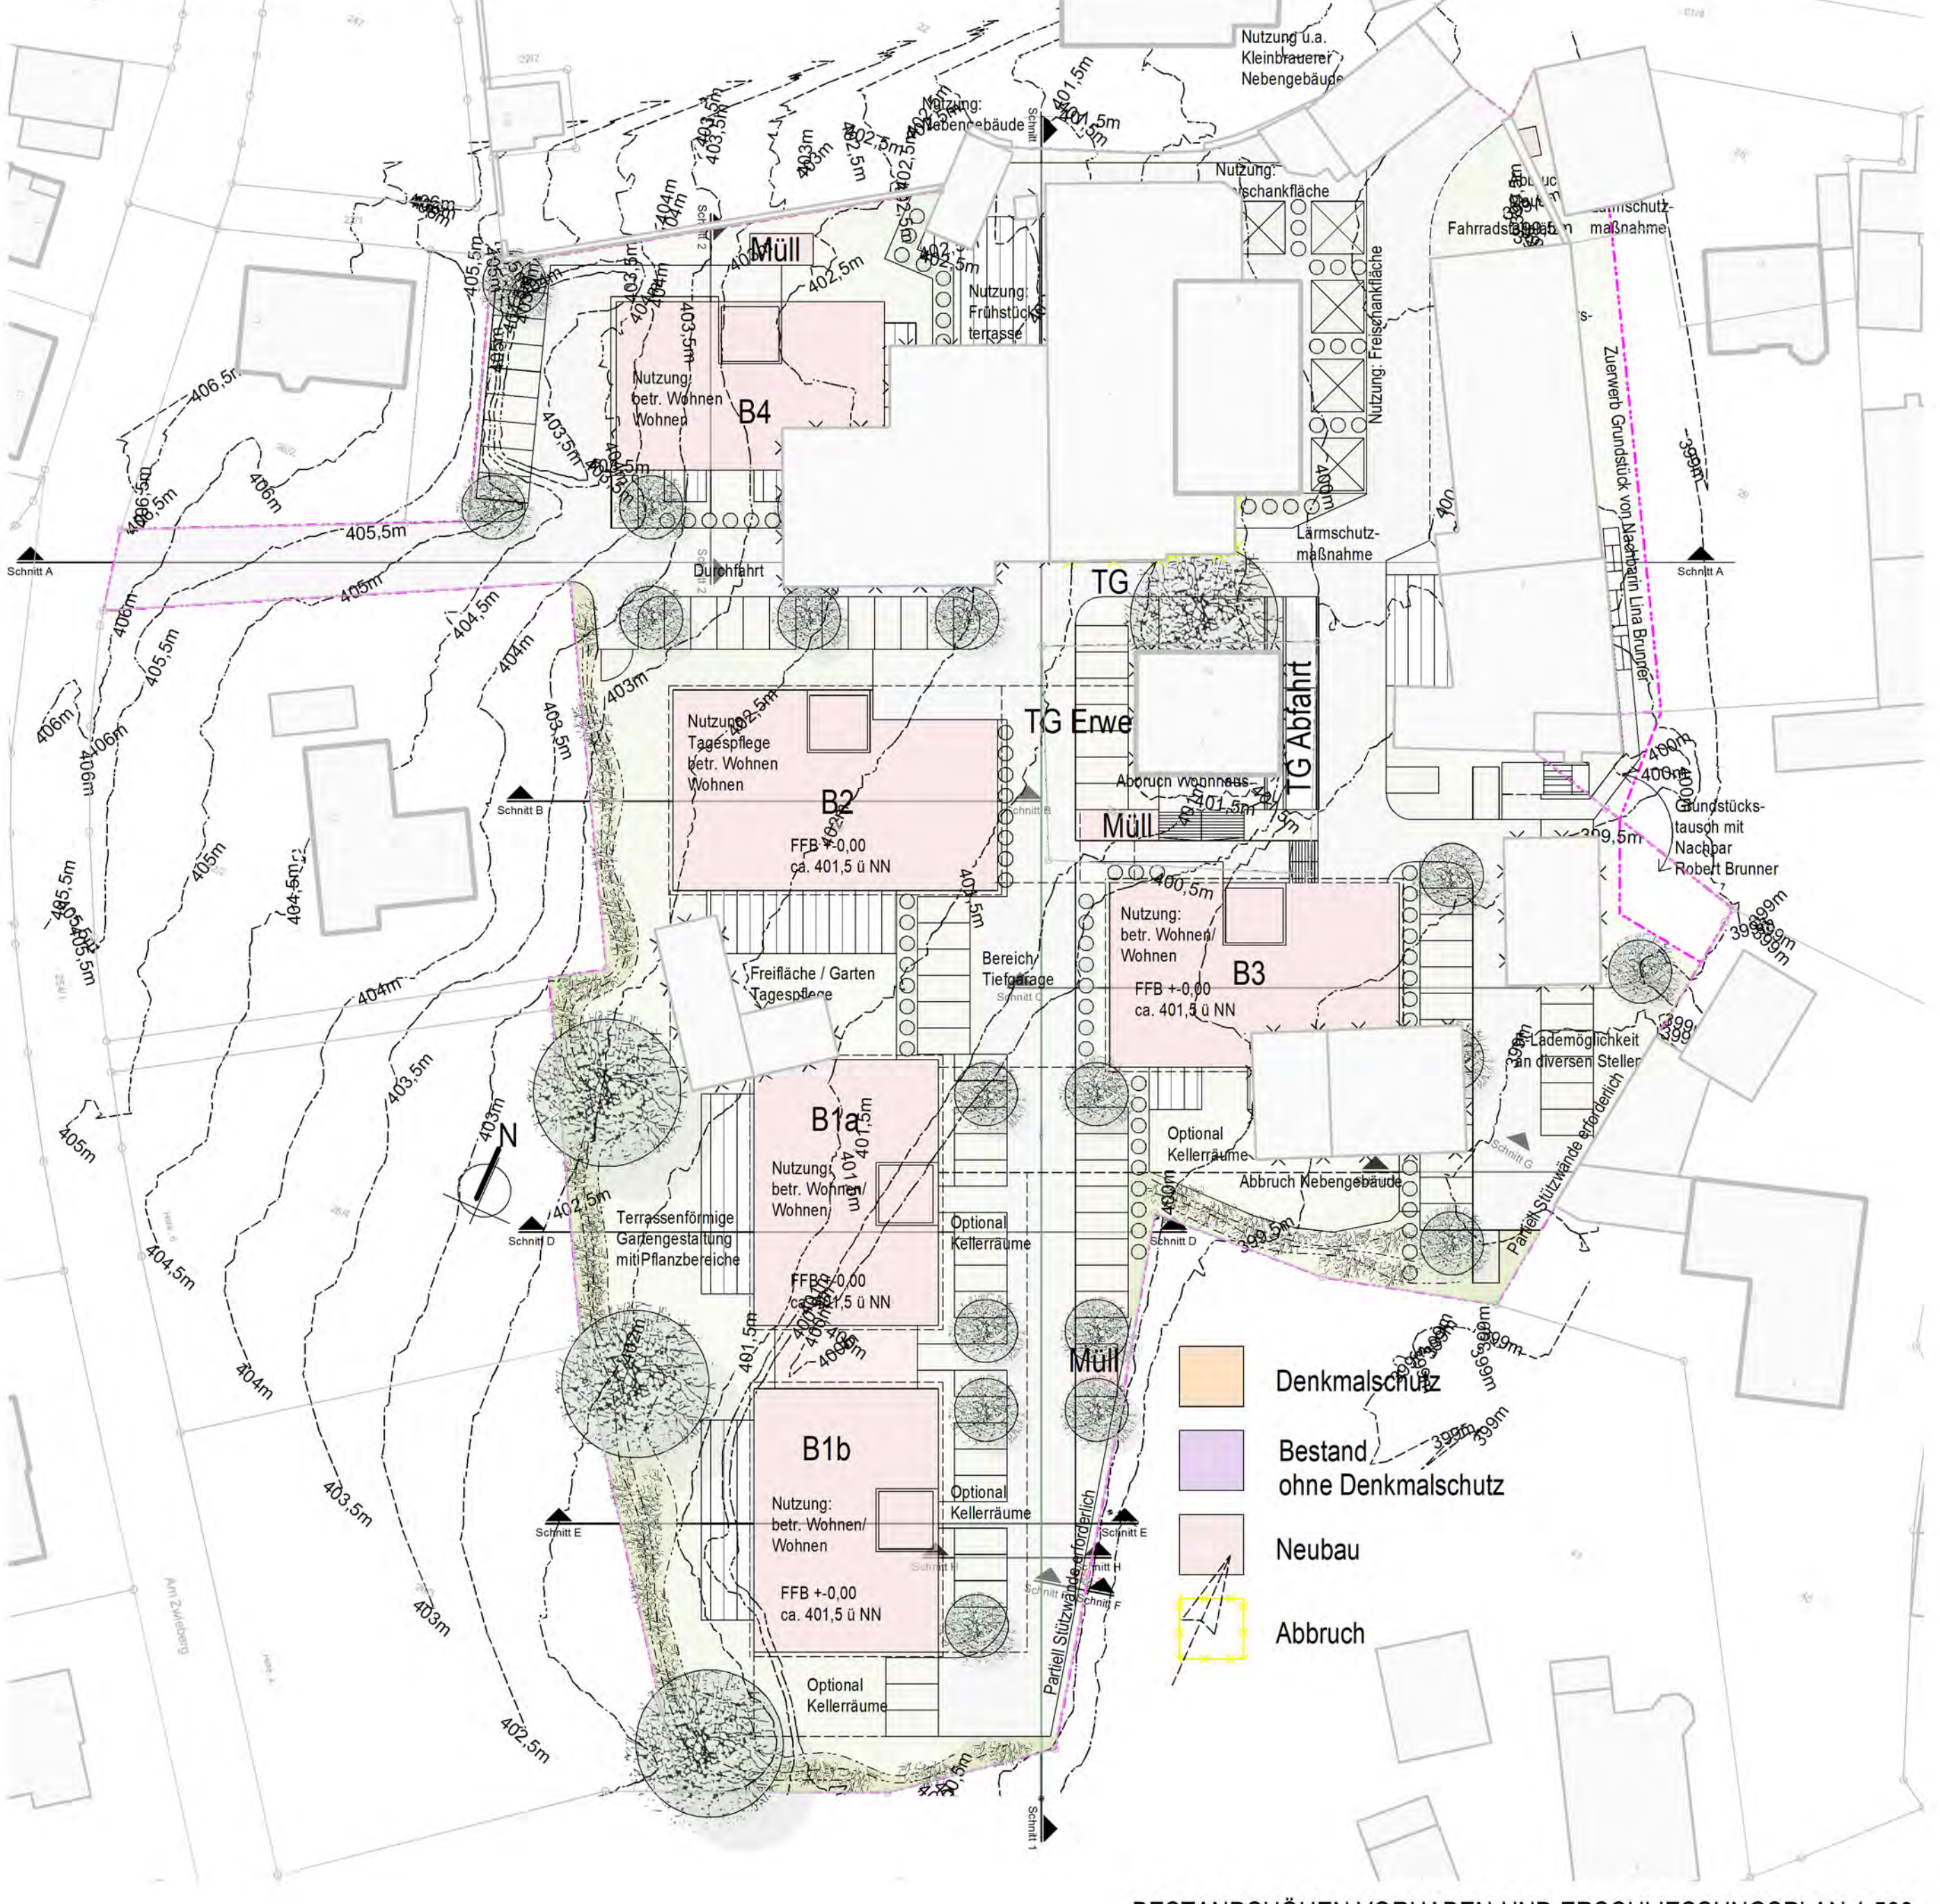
Nutzung u.a. Kleinbrauerei Nebengebäude

Nutzung: Nebengebäude

Nutzung: Ausschankfläche

Nutzung: Frühstücksterrasse

Nutzung: Freischankfläche

Fahrradstellplätze

Lärmschutzmaßnahme

Zuerwerb Grundstück von Nachbarin Lina Brunner

Müll

Nutzung: betr. Wohnen Wohnen

B4

Durchfahrt

Lärmschutzmaßnahme

TG

Schnitt A

Schnitt A

Nutzung: Tagespflege betr. Wohnen Wohnen

B2

FFB +-0,00 ca. 401,5 ü NN

TG Erwe

TG Abfahrt

Abbruch Wohnhaus

Müll

Grundstückstausch mit Nachbar Robert Brunner

Schnitt B

Schnitt B

Nutzung: betr. Wohnen/ Wohnen

B3

FFB +-0,00 ca. 401,5 ü NN

Freifläche / Garten Tagespflege

Bereich Tiefgarage

E-Lademöglichkeit an diversen Stellen

Partiell Stützwände erforderlich

B1a

Nutzung: betr. Wohnen/ Wohnen

FFB +-0,00 ca. 401,5 ü NN

Optional Kellerräume

Optional Kellerräume

Abbruch Nebengebäude

N

Terrassenförmige Gartengestaltung mit Pflanzbereiche

Schnitt D

Schnitt D

Müll

B1b

Nutzung: betr. Wohnen/ Wohnen

FFB +-0,00 ca. 401,5 ü NN

Optional Kellerräume

Optional Kellerräume

Partiell Stützwände erforderlich

Schnitt E

Schnitt E

Schnitt H

Schnitt F

Schnitt 1

Denkmalschutz

Bestand ohne Denkmalschutz

Neubau

Abbruch

406,5m 406m 405,5m 405m 404,5m 404m 403,5m 403m 402,5m 402m 401,5m 401m 400,5m 400m 399,5m 399m